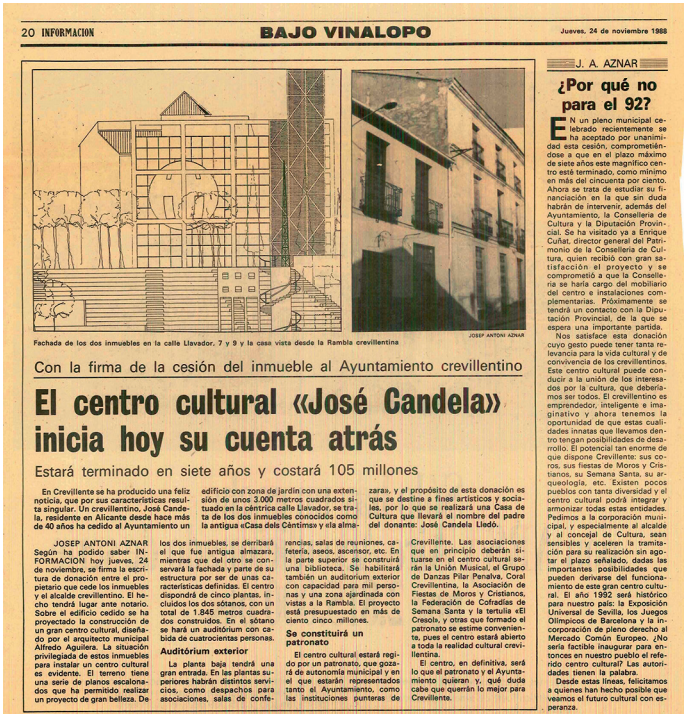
20 INFORMACION

BAJO VINALOPO

Jueves, 24 de noviembre 1988

Fachada de los dos inmuebles en la calle Llavador, 7 y 9 y la casa vista desde la Rambla crevillentina

JOSEP ANTONI AZNAR

Con la firma de la cesión del inmueble al Ayuntamiento crevillentino

El centro cultural «José Candela» inicia hoy su cuenta atrás

Estará terminado en siete años y costará 105 millones

En Crevillente se ha producido una feliz noticia, que por sus características resulta singular. Un crevillentino, José Candela, residente en Alicante desde hace más de 40 años ha cedido al Ayuntamiento un edificio con zona de jardín con una extensión de unos 3.000 metros cuadrados situado en la céntrica calle Llavador, se trata de los dos inmuebles conocidos como la antigua «Casa dels Cèntims» y la almazara, y el propósito de esta donación es que se destine a fines artísticos y sociales, por lo que se realizará una Casa de Cultura que llevará el nombre del padre del donante: José Candela Lledó.

JOSEP ANTONI AZNAR
Según ha podido saber INFORMACION hoy jueves, 24 de noviembre, se firma la escritura de donación entre el propietario que cede los inmuebles y el alcalde crevillentino. El hecho tendrá lugar ante notario. Sobre el edificio cedido se ha proyectado la construcción de un gran centro cultural, diseñado por el arquitecto municipal Alfredo Aguilera. La situación privilegiada de estos inmuebles para instalar un centro cultural es evidente. El terreno tiene una serie de planos escalonados que ha permitido realizar un proyecto de gran belleza. De los dos inmuebles, se derribará el que fue antigua almazara, mientras que del otro se conservará la fachada y parte de su estructura por ser de unas características definidas. El centro dispondrá de cinco plantas, incluidos los dos sótanos, con un total de 1.845 metros cuadrados construidos. En el sótano se hará un auditórium con cabida de cuatrocientas personas.

Auditórium exterior

La planta baja tendrá una gran entrada. En las plantas superiores habrán distintos servicios, como despachos para asociaciones, salas de conferencias, salas de reuniones, cafetería, aseos, ascensor, etc. En la parte superior se construirá una biblioteca. Se habilitará también un auditorium exterior con capacidad para mil personas y una zona ajardinada con vistas a la Rambla. El proyecto está presupuestado en más de ciento cinco millones.

Se constituirá un patronato

El centro cultural estará regido por un patronato, que gozará de autonomía municipal y en el que estarán representados tanto el Ayuntamiento, como las instituciones punteras de Crevillente. Las asociaciones que en principio deberán situarse en el centro cultural serán la Unión Musical, el Grupo de Danzas Pilar Penalva, Coral Crevillentina, la Asociación de Fiestas de Moros y Cristianos, la Federación de Cofradías de Semana Santa y la tertulia «El Cresol», y otras que formado el patronato se estime conveniente, pues el centro estará abierto a toda la realidad cultural crevillentina.

El centro, en definitiva, será lo que el patronato y el Ayuntamiento quieran y, que duda cabe que querrán lo mejor para Crevillente.

J. A. AZNAR

¿Por qué no para el 92?

En un pleno municipal celebrado recientemente se ha aceptado por unanimidad esta cesión, comprometiéndose a que en el plazo máximo de siete años este magnífico centro esté terminado, como mínimo en más del cincuenta por ciento. Ahora se trata de estudiar su financiación en la que sin duda habrán de intervenir, además del Ayuntamiento, la Conselleria de Cultura y la Diputación Provincial. Se ha visitado ya a Enrique Cuñat, director general del Patrimonio de la Conselleria de Cultura, quien recibió con gran satisfacción el proyecto y se comprometió a que la Conselleria se haría cargo del mobiliario del centro e instalaciones complementarias. Próximamente se tendrá un contacto con la Diputación Provincial, de la que se espera una importante partida.

Nos satisface esta donación cuyo gesto puede tener tanta relevancia para la vida cultural y de convivencia de los crevillentinos. Este centro cultural puede conducir a la unión de los interesados por la cultura, que deberíamos ser todos. El crevillentino es emprendedor, inteligente e imaginativo y ahora tenemos la oportunidad de que estas cualidades innatas que llevamos dentro tengan posibilidades de desarrollo. El potencial tan enorme de que dispone Crevillente: sus coros, sus fiestas de Moros y Cristianos, su Semana Santa, su arqueología, etc. Existen pocos pueblos con tanta diversidad y el centro cultural podrá integrar y armonizar todas estas entidades. Pedimos a la corporación municipal, y especialmente al alcalde y al concejal de Cultura, sean sensibles y aceleren la tramitación para su realización sin agotar el plazo señalado, dadas las importantes posibilidades que pueden derivarse del funcionamiento de este gran centro cultural. El año 1992 será histórico para nuestro país: la Exposición Universal de Sevilla, los Juegos Olímpicos de Barcelona y la incorporación de pleno derecho al Mercado Común Europeo. ¿No sería factible inaugurar para entonces en nuestro pueblo el referido centro cultural? Las autoridades tienen la palabra.

Desde estas líneas, felicitamos a quienes han hecho posible que veamos el futuro cultural con esperanza.